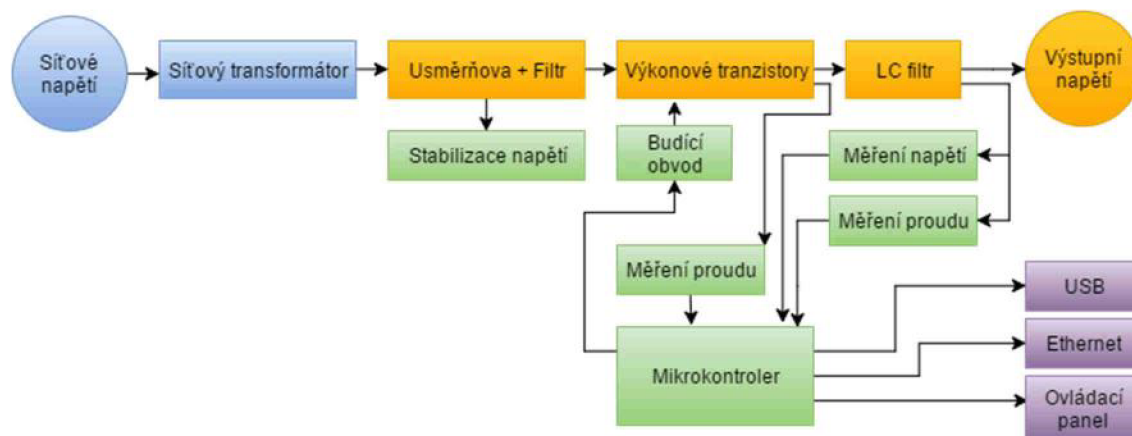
Síťové napětí

Síťový transformátor

Usměrňova + Filtr

Výkonové tranzistory

LC filtr

Výstupní napětí

Stabilizace napětí

Budící obvod

Měření napětí

Měření proudu

Měření proudu

USB

Mikrokontroler

Ethernet

Ovládací panel